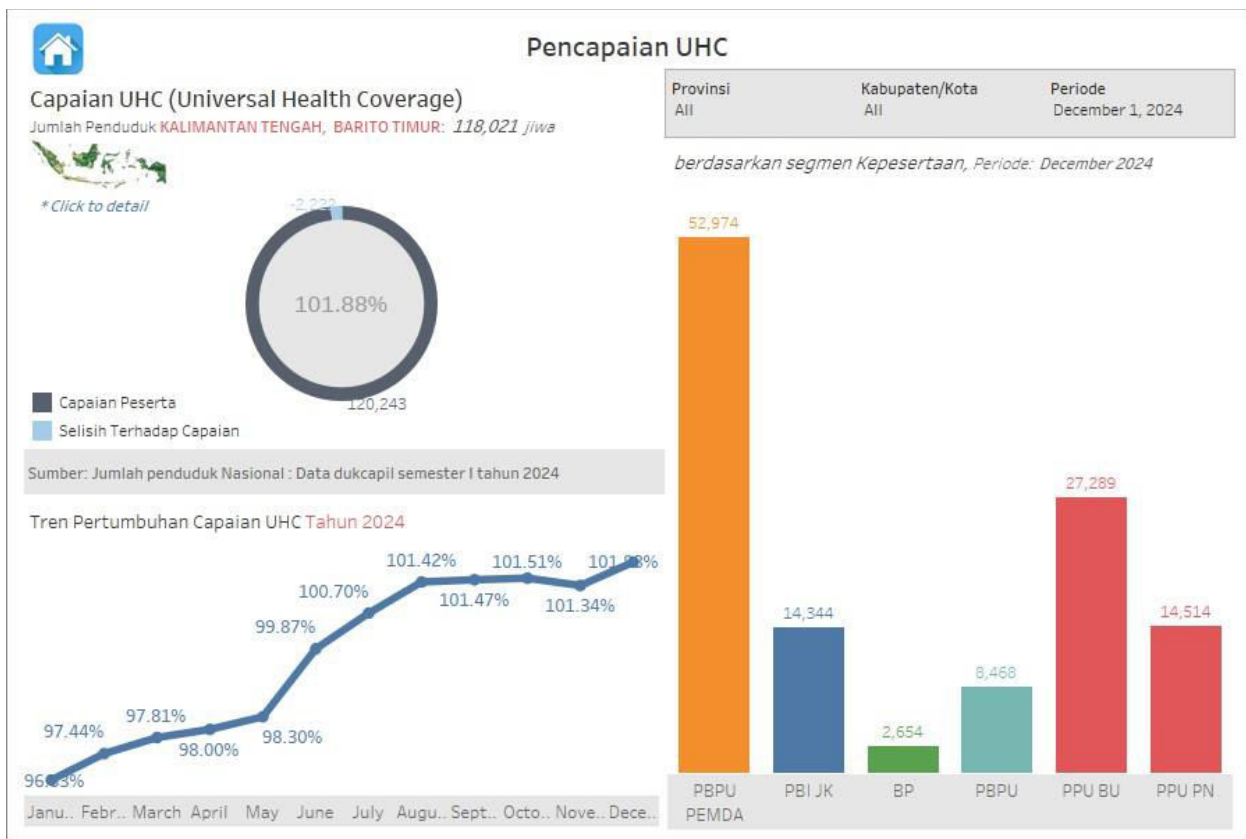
Pencapaian UHC

Capaian UHC (Universal Health Coverage)
Jumlah Penduduk KALIMANTAN TENGAH, BARITO TIMUR: 118,021 jiwa

* Click to detail

-2,222
101.88%
120,243

Capaian Peserta
Selisih Terhadap Capaian

Sumber: Jumlah penduduk Nasional : Data dukcapil semester I tahun 2024

Tren Pertumbuhan Capaian UHC Tahun 2024

96.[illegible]3%
97.44%
97.81%
98.00%
98.30%
99.87%
100.70%
101.42%
101.47%
101.51%
101.34%
101.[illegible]8%

Janu.. Febr.. March April May June July Augu.. Sept.. Octo.. Nove.. Dece..

| Provinsi | Kabupaten/Kota | Periode |
|---|---|---|
| All | All | December 1, 2024 |

berdasarkan segmen Kepesertaan, Periode: December 2024

52,974
14,344
2,654
8,468
27,289
14,514

PBPU PEMDA
PBI JK
BP
PBPU
PPU BU
PPU PN